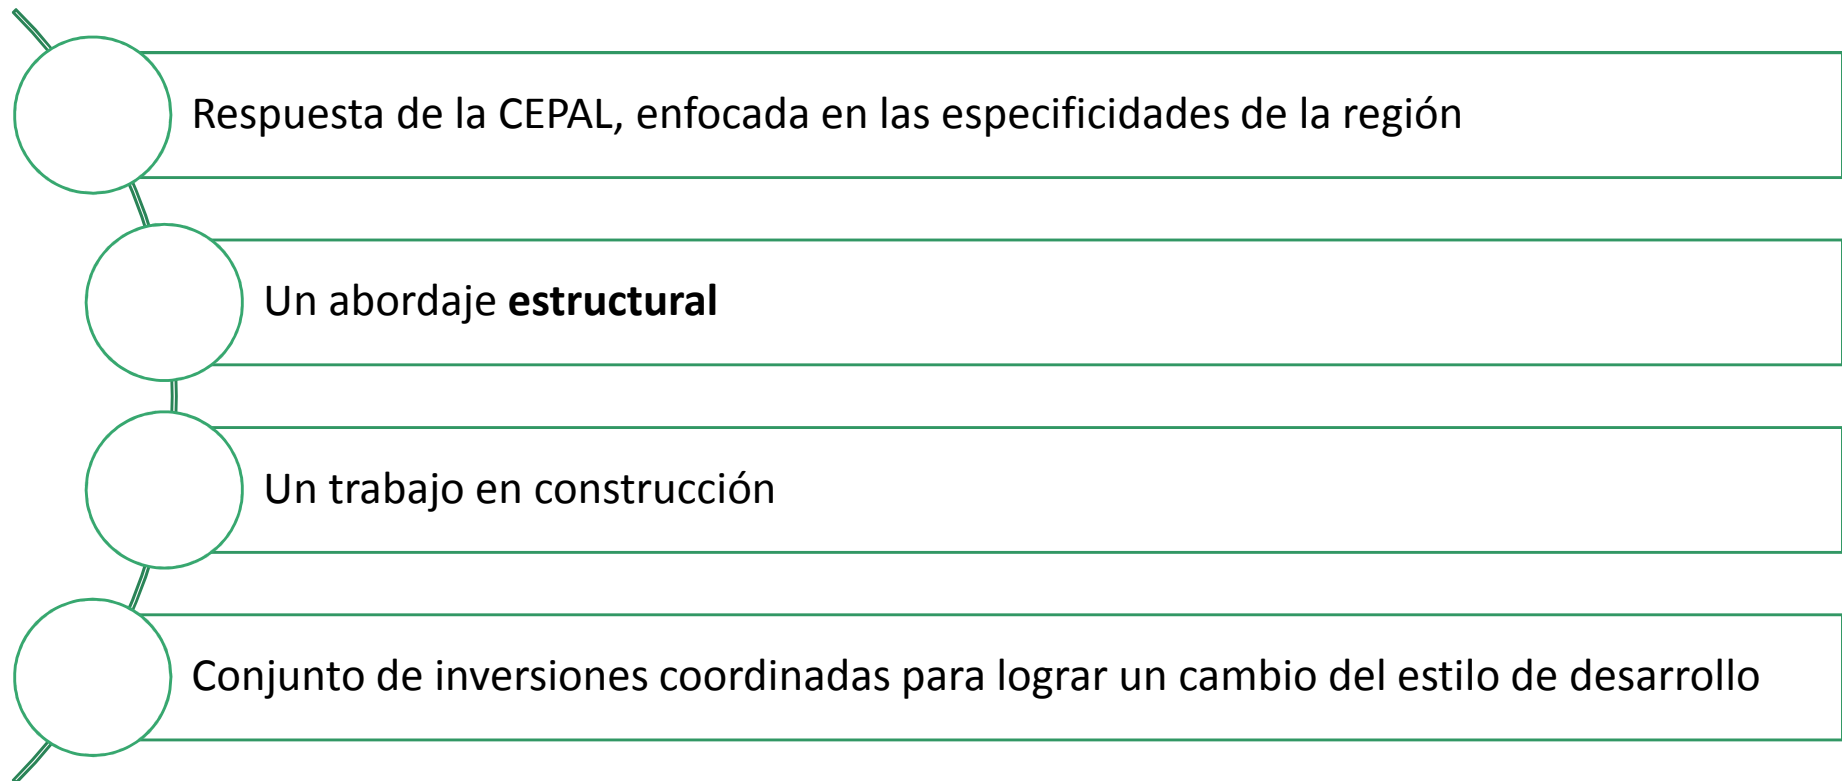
Respuesta de la CEPAL, enfocada en las especificidades de la región

Un abordaje **estructural**

Un trabajo en construcción

Conjunto de inversiones coordinadas para lograr un cambio del estilo de desarrollo